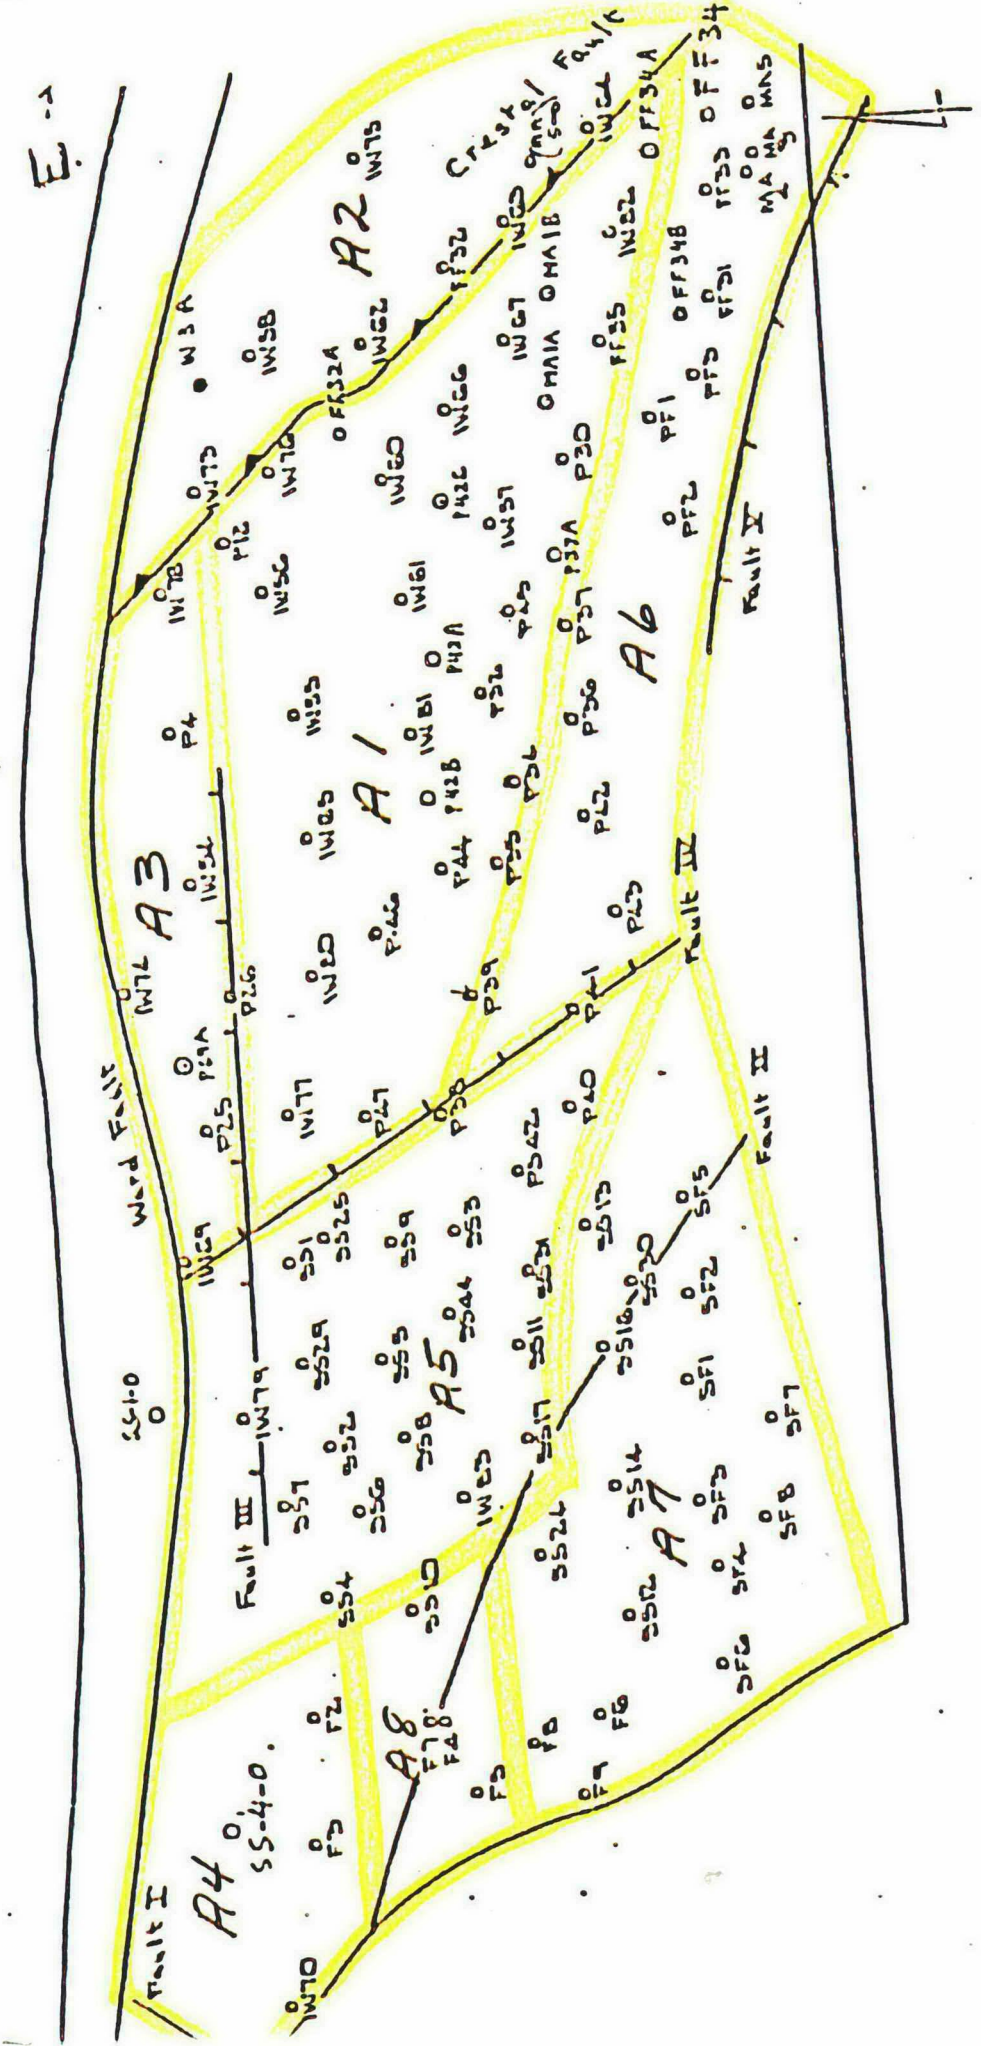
E-1

Ward Fault

Crestal Fault

A2
IW75
W3A
IW38
IW62
OFF32A
FF32
IW63
9mm1 (S-0)
IW64
OFF34A
OFF34

A3
IW73
IW76
P12
IW78
P4
IW72
IW34
P26
P29A
P25
IW29

A1
IW56
IW60
IW66
IW67
IW55
IW61
P42C
IW57
OMA1A
OMA1B
IW65
P42A
IW81
P42B
P44
IW80
P46
IW77
P27
P30
P37A
P32
P34
P35
P36
P33
P22
P23
P39
P41
P38

A6
FF35
IW82
OFF34B
FF31
FF33
OMA5
MA
PF1
PF3
PF2
Fault V
Fault IV

SS-1-0
Fault III
IW79
SS1
SS25
SS29
SS9
SS5
SS3
SS32
SS8
SS44
SS27
SS11
SS21
SS2
SS6
SS4
SS10
IW83
SS24
SS13
SS16
SS18
SS14
SS12
P20
P542

A5

Fault II
SF5
SF2
SF1
SF7
SF3
SF8
SF4
SF6
A7

A4
SS-4-0
F2
F3
F5
F8
F6
F7
A8
F18
F28
Fault I
IW70